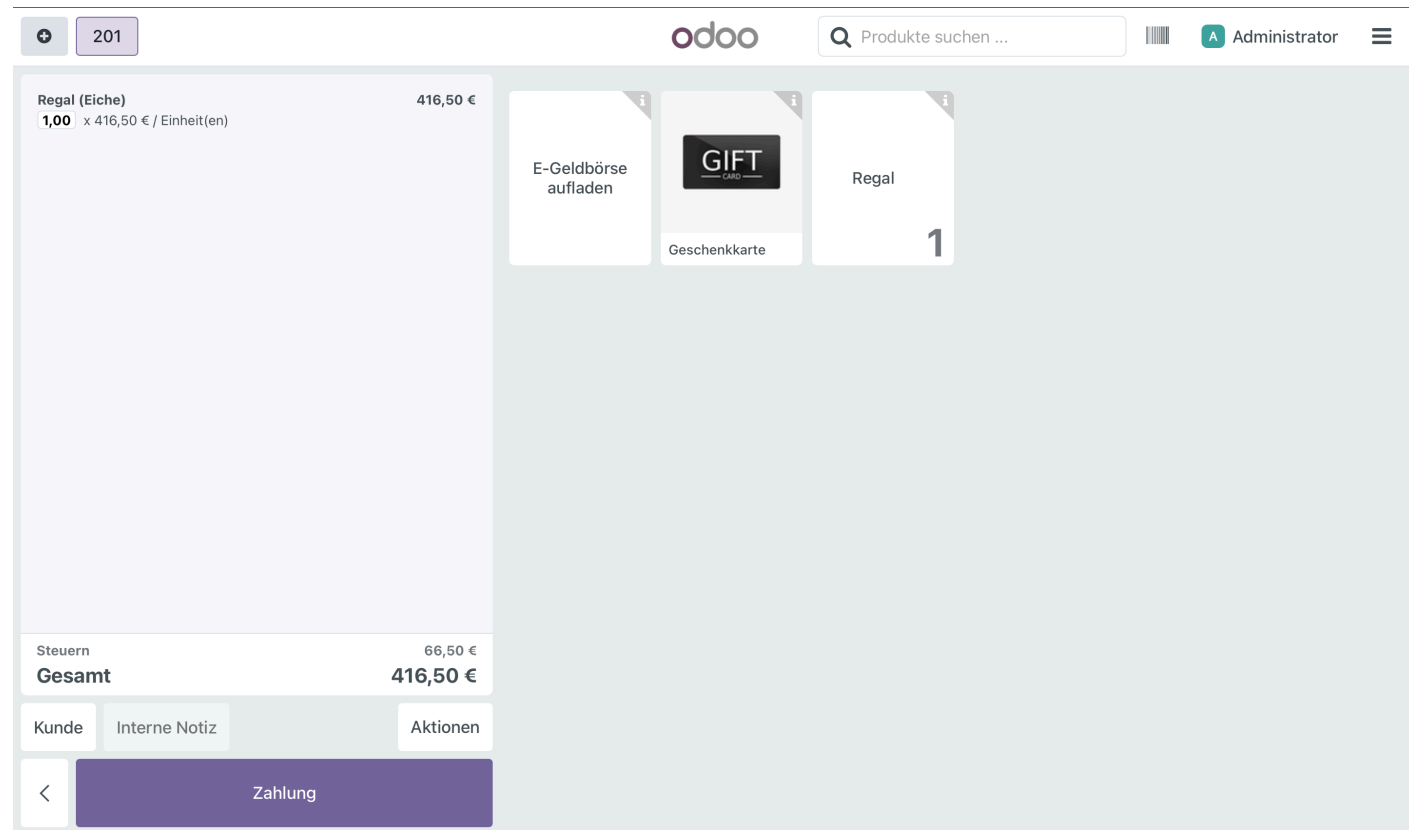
201

odoo

Produkte suchen ...

A Administrator

Regal (Eiche) 416,50 €
1,00 x 416,50 € / Einheit(en)

E-Geldbörse aufladen

GIFT
CARD

Geschenkkarte

Regal

1

Steuern 66,50 €
Gesamt 416,50 €

Kunde

Interne Notiz

Aktionen

Zahlung